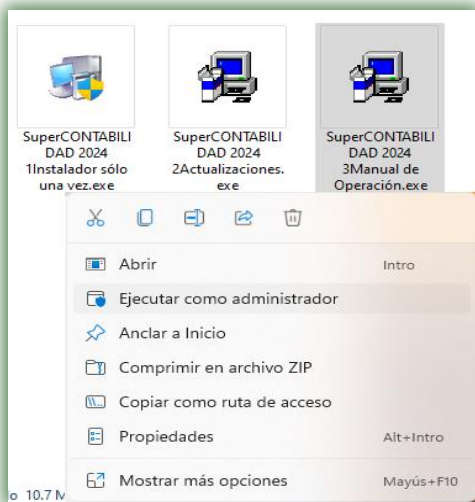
SuperCONTABILIDAD 2024 1Instalador sólo una vez.exe

SuperCONTABILIDAD 2024 2Actualizaciones.exe

SuperCONTABILIDAD 2024 3Manual de Operación.exe

Abrir Intro

Ejecutar como administrador

Anclar a Inicio

Comprimir en archivo ZIP

Copiar como ruta de acceso

Propiedades Alt+Intro

Mostrar más opciones Mayús+F10

o 10.7 M